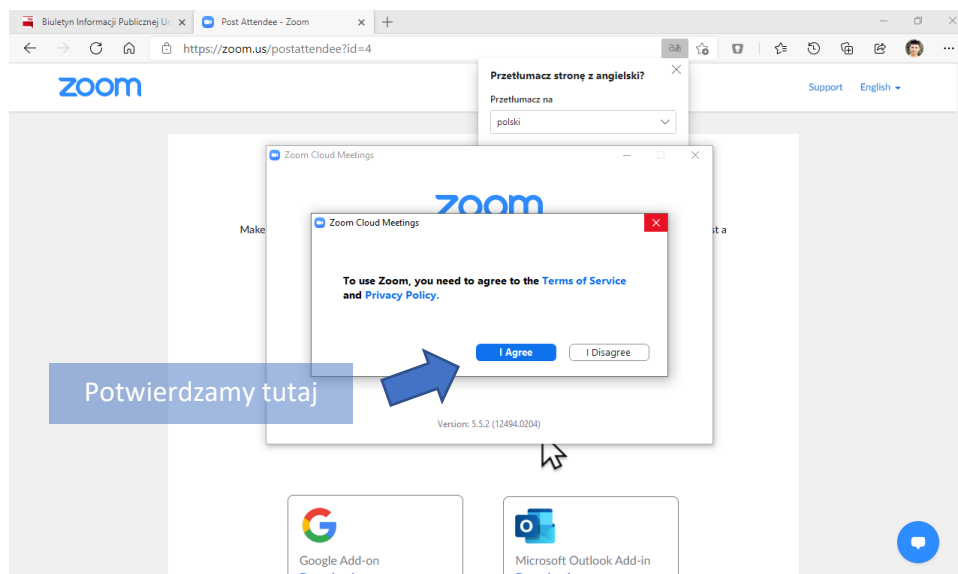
Biuletyn Informacji Publicznej U ×
Post Attendee - Zoom ×
+
https://zoom.us/postattendee?id=4
zoom
Przetłumacz stronę z angielski?
Przetłumacz na
polski
Support English
Zoom Cloud Meetings
zoom
Make
st a
Zoom Cloud Meetings
To use Zoom, you need to agree to the Terms of Service and Privacy Policy.
I Agree
I Disagree
Potwierdzamy tutaj
Version: 5.5.2 (12494.0204)
Google Add-on
Microsoft Outlook Add-in